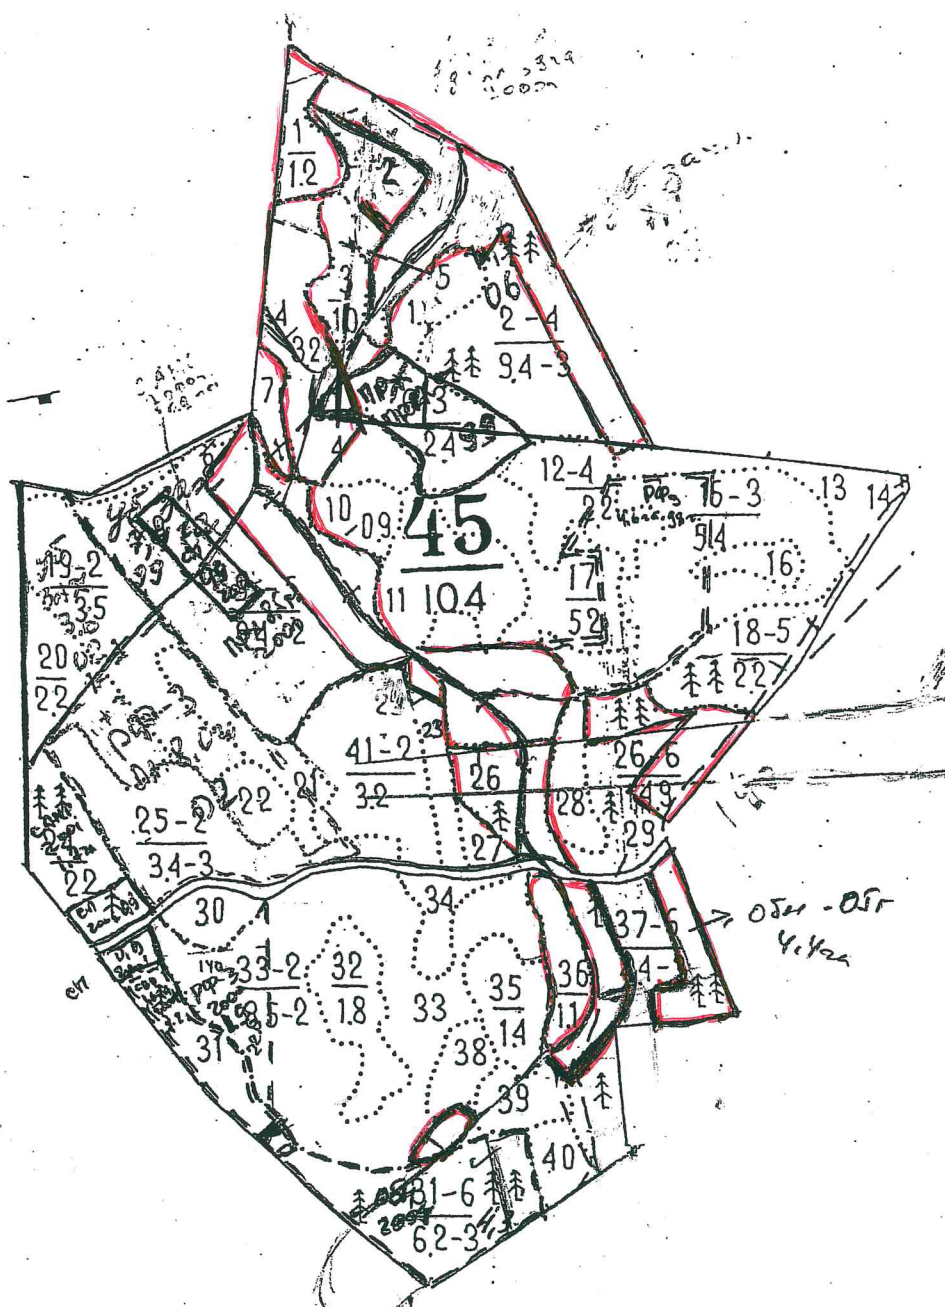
$\frac{1}{1.2}$
2
$\frac{3}{1.0}$
5
1
06
$\frac{2-4}{9.4-3}$
4
3.2
7
3
24
45
10.4
10
09
11
$\frac{12-4}{22}$
$\frac{15-3}{5.4}$
13
14
16
$\frac{17}{5.2}$
$\frac{18-5}{22}$
$\frac{19-2}{3.5}$
$\frac{20}{2.2}$
$\frac{41-2}{3.2}$
23
26
$\frac{26}{4.9}$
28
29
27
21
22
$\frac{25-2}{3.4-3}$
22
30
34
$\frac{37-5}{}$
→ Обн - Обг Ч.Чаг
34-
$\frac{33-2}{3.5-2}$
$\frac{32}{1.8}$
33
$\frac{35}{1.4}$
$\frac{36}{1.1}$
31
38
39
40
$\frac{31-6}{6.2-3}$
2007
2003
Рфр
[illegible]